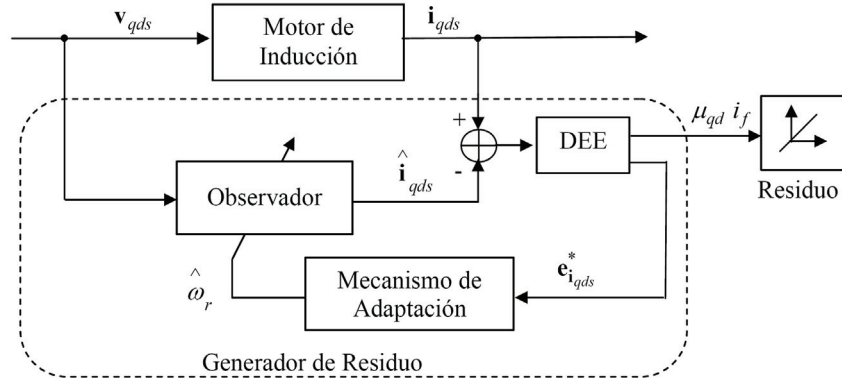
$\mathbf{v}_{qds}$

Motor de Inducción

$\mathbf{i}_{qds}$

+

-

DEE

$\mu_{qd}\ i_f$

Residuo

Observador

$\hat{\mathbf{i}}_{qds}$

$\mathbf{e}^{*}_{\mathbf{i}_{qds}}$

$\hat{\omega}_r$

Mecanismo de Adaptación

Generador de Residuo